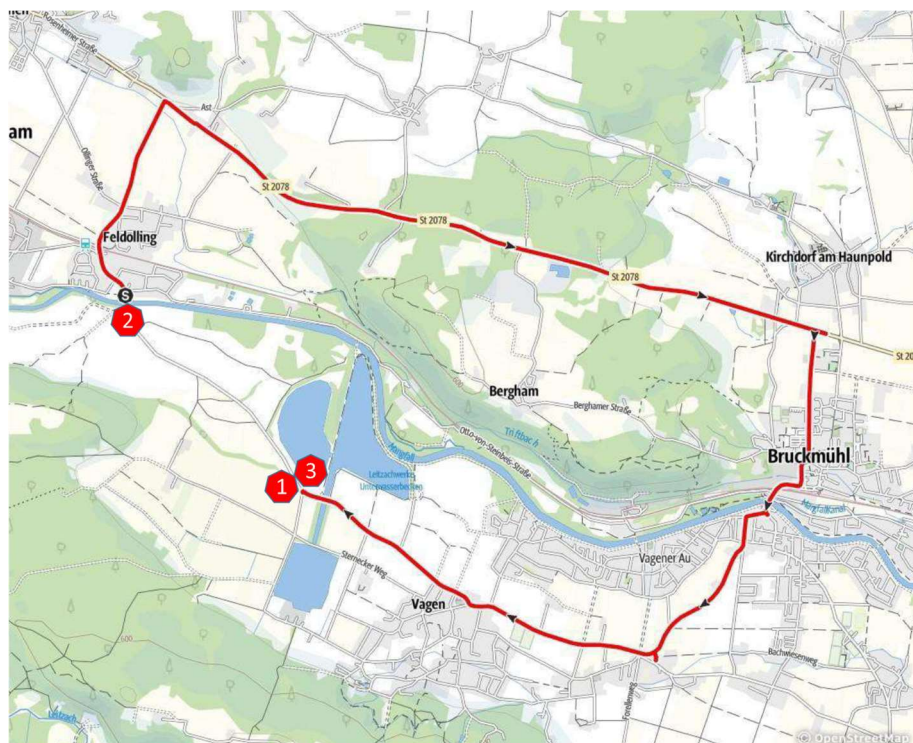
Rosenheimer Straße
Ast
am
Ollinger Straße
St 2078
St 2078
St 2078
Feldolling
S
2
Kirchdorf am Haunpold
St 20
Bergham
Berghamer Straße
Otto-von-Steinbeis-Straße
Mangfall
Triftbach
Leitzachwerk Unterwasserbecken
3
1
Bruckmühl
Mangfallkanal
Sternecker Weg
Vagener Au
Vagen
Bachwiesenweg
600
600
Leitzach
© OpenStreetMap